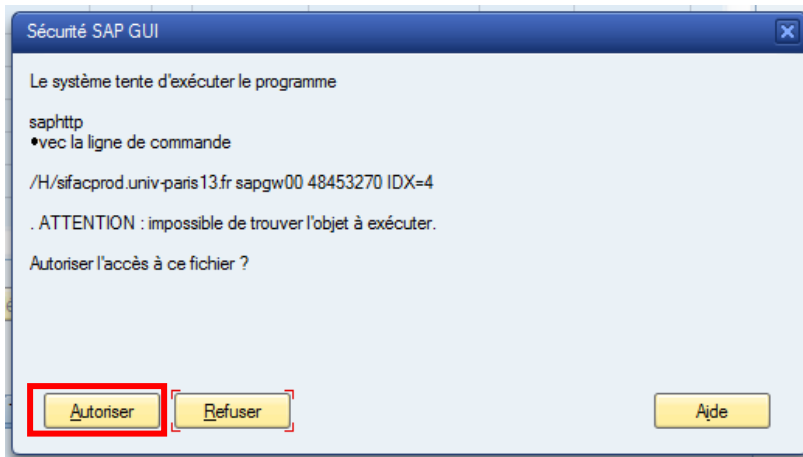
Sécurité SAP GUI

Le système tente d'exécuter le programme

saphttp
•vec la ligne de commande

/H/sifacprod.univ-paris13.fr sapgw00 48453270 IDX=4

. ATTENTION : impossible de trouver l'objet à exécuter.

Autoriser l'accès à ce fichier ?

Autoriser

Refuser

Aide